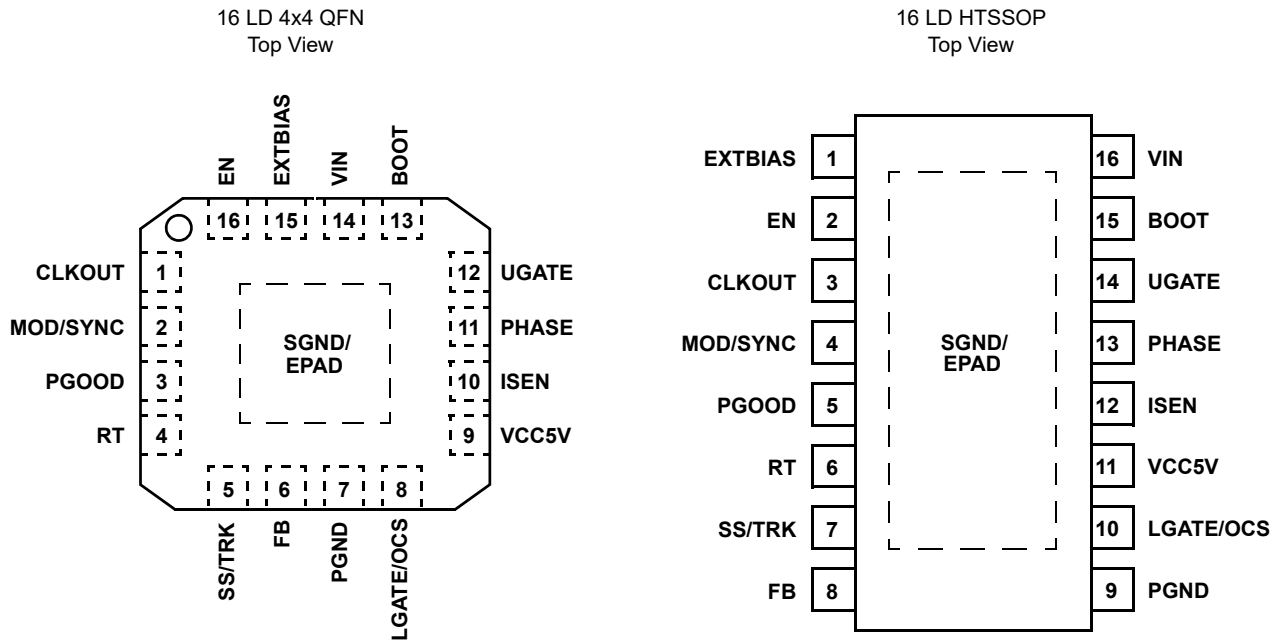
16 LD 4x4 QFN
Top View

EN
EXTBIAS
VIN
BOOT
16
15
14
13
CLKOUT 1
MOD/SYNC 2
PGOOD 3
RT 4
SGND/
EPAD
12 UGATE
11 PHASE
10 ISEN
9 VCC5V
5
6
7
8
SS/TRK
FB
PGND
LGATE/OCS

16 LD HTSSOP
Top View

EXTBIAS 1
EN 2
CLKOUT 3
MOD/SYNC 4
PGOOD 5
RT 6
SS/TRK 7
FB 8
SGND/
EPAD
16 VIN
15 BOOT
14 UGATE
13 PHASE
12 ISEN
11 VCC5V
10 LGATE/OCS
9 PGND